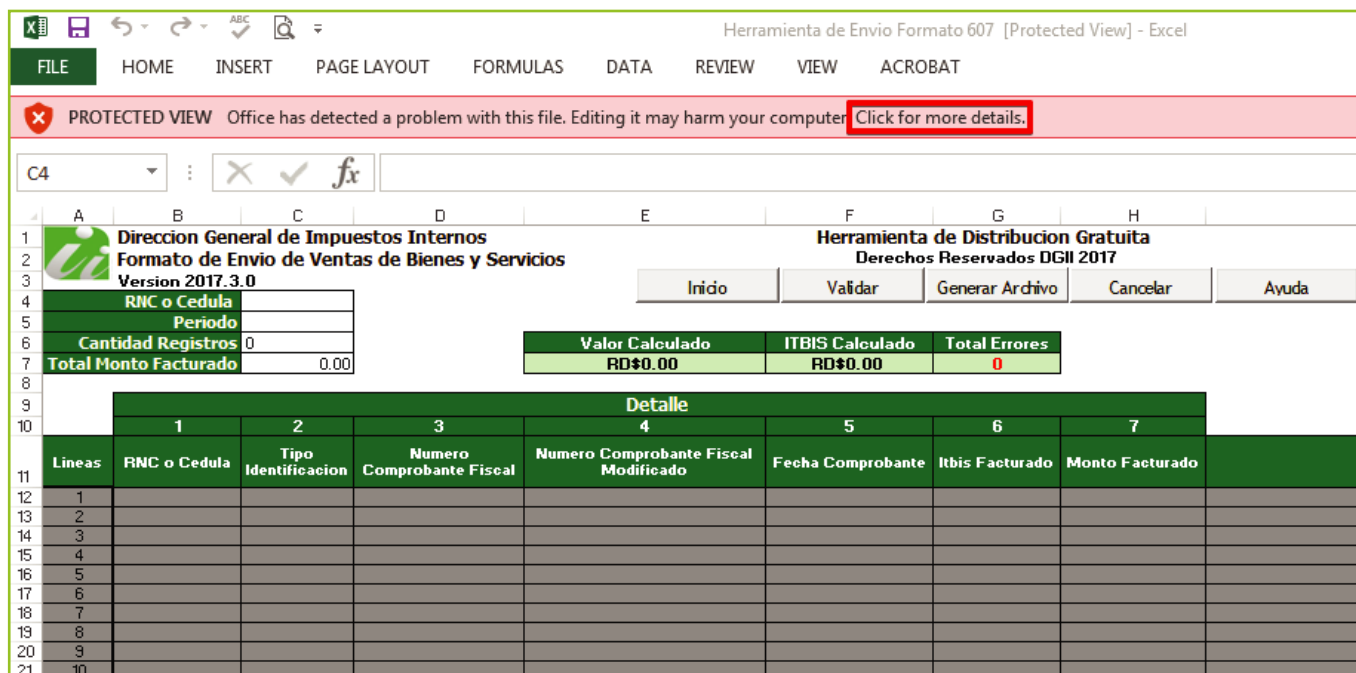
Herramienta de Envio Formato 607 [Protected View] - Excel

FILE HOME INSERT PAGE LAYOUT FORMULAS DATA REVIEW VIEW ACROBAT

PROTECTED VIEW Office has detected a problem with this file. Editing it may harm your computer. Click for more details.

C4

fx

A B C D E F G H

1 Direccion General de Impuestos Internos
2 Formato de Envio de Ventas de Bienes y Servicios
3 Version 2017.3.0

Herramienta de Distribucion Gratuita
Derechos Reservados DGII 2017

Inicio Validar Generar Archivo Cancelar Ayuda

4 RNC o Cedula
5 Periodo
6 Cantidad Registros 0
7 Total Monto Facturado 0.00

| Valor Calculado | ITBIS Calculado | Total Errores |
|---|---|---|
| RD$0.00 | RD$0.00 | 0 |

8
9 Detalle

| Lineas | 1 RNC o Cedula | 2 Tipo Identificacion | 3 Numero Comprobante Fiscal | 4 Numero Comprobante Fiscal Modificado | 5 Fecha Comprobante | 6 Itbis Facturado | 7 Monto Facturado |
|---|---|---|---|---|---|---|---|
| 1 | | | | | | | |
| 2 | | | | | | | |
| 3 | | | | | | | |
| 4 | | | | | | | |
| 5 | | | | | | | |
| 6 | | | | | | | |
| 7 | | | | | | | |
| 8 | | | | | | | |
| 9 | | | | | | | |
| 10 | | | | | | | |

10 11 12 13 14 15 16 17 18 19 20 21